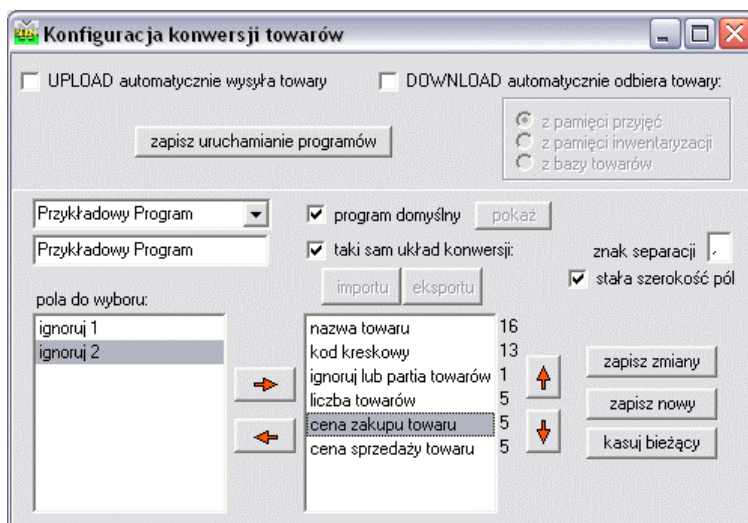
Konfiguracja konwersji towarów

UPLOAD automatycznie wysyła towary

DOWNLOAD automatycznie odbiera towary:

zapisz uruchamianie programów

z pamięci przyjęć
z pamięci inwentaryzacji
z bazy towarów

Przykładowy Program

Przykładowy Program

program domyślny

pokaż

taki sam układ konwersji:

znak separacji ,

stała szerokość pól

importu

eksportu

pola do wyboru:

ignoruj 1
ignoruj 2

nazwa towaru 16
kod kreskowy 13
ignoruj lub partia towarów 1
liczba towarów 5
cena zakupu towaru 5
cena sprzedaży towaru 5

zapisz zmiany

zapisz nowy

kasuj bieżący